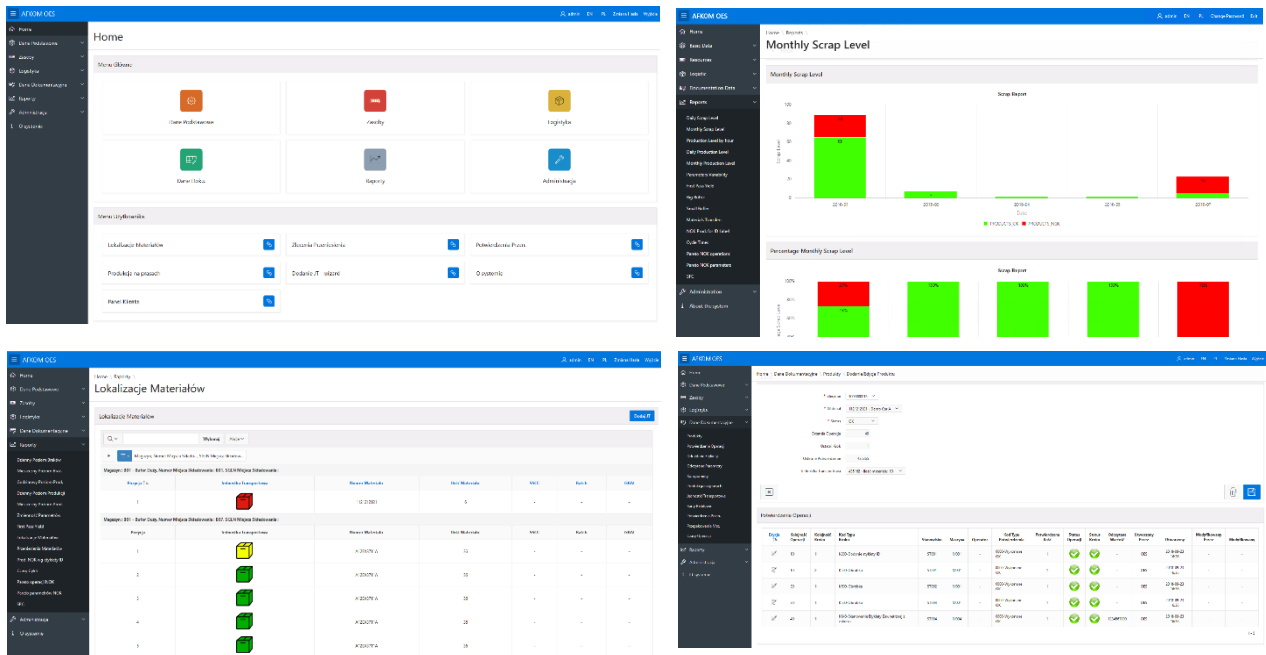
AFKOM OES

admin EN PL Zmień Hasło Wyloguj

Home
Dane Podstawowe
Zasoby
Logistyka
Dane Dokumentacyjne
Raporty
Administracja
O systemie

Home

Menu Główne

Dane Podstawowe
Zasoby
Logistyka
Dane Doku
Raporty
Administracja

Menu Użytkownika

Lokalizacje Materiałów
Zlecenia Produkcyjne
Potwierdzenia Prac
Produkcja na prasach
Dodanie JT
O systemie
Panel Klienta

AFKOM OES

admin EN PL Change Password Exit

Home
Basic Data
Resources
Logistic
Documentation Data
Reports
Daily Scrap Level
Monthly Scrap Level
Production Level by Hour
Daily Production Level
Monthly Production Level
Parameters Variability
Print Raw Note
Tag Editor
Send Notice
Materials Transfer
NOK Products ID label
Cycle Times
Panel NOK operations
Panel NOK parameters
SPS
Administration
About the system

Home / Reports

Monthly Scrap Level

Monthly Scrap Level

Scrap Report

120
90
60
30
0

2018-01
2018-02
2018-03
2018-05
2018-07

Date

PRODUCTS OK PRODUCTS NOK

Percentage Monthly Scrap Level

Scrap Report

100%
80%
60%
40%

100%
100%
100%
100%

AFKOM OES

admin EN PL Zmień Hasło Wyloguj

Home
Dane Podstawowe
Zasoby
Logistyka
Dane Dokumentacyjne
Raporty
Dzienny Poziom Braków
Miesięczny Poziom Braków
Godzinny Poziom Prod.
Dzienny Poziom Produkcji
Miesięczny Poziom Prod.
Zmienność Parametrów
Print Raw Note
Lokalizacja Materiałów
Przesunięcia Materiałów
Prod. NOK wg etykiety ID
Czasy Cykli
Panel operacji NOK
Panel parametrów NOK
SPS
Administracja
O systemie

Home / Raporty

Lokalizacje Materiałów

Lokalizacje Materiałów

Dodaj JT

Wykonaj

Akcje

Magazyn, Numer Miejsca Składowania, SGLN Miejsca Składowania

Magazyn : B01 - Bufor Duży, Numer Miejsca Składowania : B01, SGLN Miejsca Składowania :

| Pozycja Tu | Jednostka Transportowa | Numer Materiału | Ilość Materiału | MSC | Batch | GRAI |
|---|---|---|---|---|---|---|
| 1 | | 12-212021 | 5 | - | - | - |

Magazyn : B07 - Bufor Duży, Numer Miejsca Składowania : B07, SGLN Miejsca Składowania :

| Pozycja | Jednostka Transportowa | Numer Materiału | Ilość Materiału | MSC | Batch | GRAI |
|---|---|---|---|---|---|---|
| 1 | | A-20679 A | 22 | - | - | - |
| 2 | | A-20679 A | 20 | - | - | - |
| 3 | | A-20679 A | 20 | - | - | - |
| 4 | | A-20679 A | 20 | - | - | - |
| 5 | | A-20679 A | 20 | - | - | - |

AFKOM OES

admin EN PL Zmień Hasło Wyloguj

Home
Dane Podstawowe
Zasoby
Logistyka
Dane Dokumentacyjne
Produkty
Potwierdzenia Operacji
Jednostki Miary
Odczytane Parametry
Komponenty
Historia przygotowań
Jednostki Transportowe
Tagi Wydruku
Zaplanowane Prace
Przepisywanie Wyr.
Listy Wyłożeń
Raporty
Administracja
O systemie

Home / Dane Dokumentacyjne / Produkty / Dodanie/Edycja Produktu

Numer
Zlecenie
Status
Zbiorcza Operacja
Status Sub
Miejsce Przeznaczenia
Jednostka Transportowa

Potwierdzenia Operacji

| Edycja Tu | Kolejność Operacji | Kolejność Statusu | Rod Type Status | Stanowisko | Maszyna | Operator | Rod Type Przeznaczenia | Przeznaczenie Statu | Status Operacji | Ocena Status | Potwierdź Materiał | Utworzony Przez | Utworzony | Modyfikowany Przez | Modyfikowany |
|---|---|---|---|---|---|---|---|---|---|---|---|---|---|---|---|
| | 10 | 1 | 6200-Dodanie etykiety ID | ST00 | S00 | - | 6500-Wyrobienie ok | 1 | | | - | OES | 23-10-05-23 | - | - |
| | 20 | 1 | 6300-Wyrobienie | ST00 | S00 | - | 6500-Wyrobienie ok | 1 | | | - | OES | 23-10-05-23 | - | - |
| | 30 | 1 | 6500-Obróbka | ST00 | S00 | - | 6500-Wyrobienie ok | 1 | | | - | OES | 23-10-05-23 | - | - |
| | 35 | 1 | 6500-Obróbka | ST00 | S00 | - | 6500-Wyrobienie ok | 1 | | | - | OES | 23-10-05-23 | - | - |
| | 40 | 1 | 6900-Skanowanie/Bydło Skrawającej | ST04 | S04 | - | 6500-Wyrobienie ok | 1 | | | 00498100 | OES | 23-10-05-23 | - | - |

1 - 5